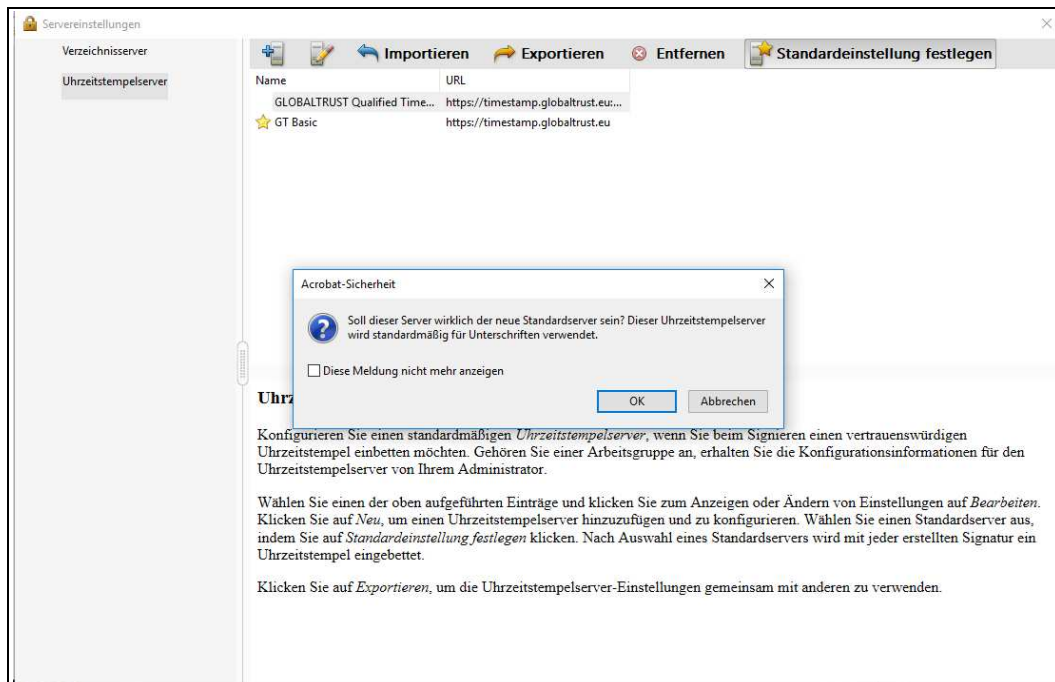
Servereinstellungen

Verzeichnisserver

Uhrzeitstempelserver

Importieren Exportieren Entfernen Standardeinstellung festlegen

| Name | URL |
|---|---|
| GLOBALTRUST Qualified Time... | https://timestamp.globaltrust.eu:... |
| GT Basic | https://timestamp.globaltrust.eu |

Acrobat-Sicherheit

Soll dieser Server wirklich der neue Standardserver sein? Dieser Uhrzeitstempelserver wird standardmäßig für Unterschriften verwendet.

Diese Meldung nicht mehr anzeigen

OK Abbrechen

Uhrz

Konfigurieren Sie einen standardmäßigen *Uhrzeitstempelserver*, wenn Sie beim Signieren einen vertrauenswürdigen Uhrzeitstempel einbetten möchten. Gehören Sie einer Arbeitsgruppe an, erhalten Sie die Konfigurationsinformationen für den Uhrzeitstempelserver von Ihrem Administrator.

Wählen Sie einen der oben aufgeführten Einträge und klicken Sie zum Anzeigen oder Ändern von Einstellungen auf *Bearbeiten*. Klicken Sie auf *Neu*, um einen Uhrzeitstempelserver hinzuzufügen und zu konfigurieren. Wählen Sie einen Standardserver aus, indem Sie auf *Standardeinstellung festlegen* klicken. Nach Auswahl eines Standardservers wird mit jeder erstellten Signatur ein Uhrzeitstempel eingebettet.

Klicken Sie auf *Exportieren*, um die Uhrzeitstempelserver-Einstellungen gemeinsam mit anderen zu verwenden.